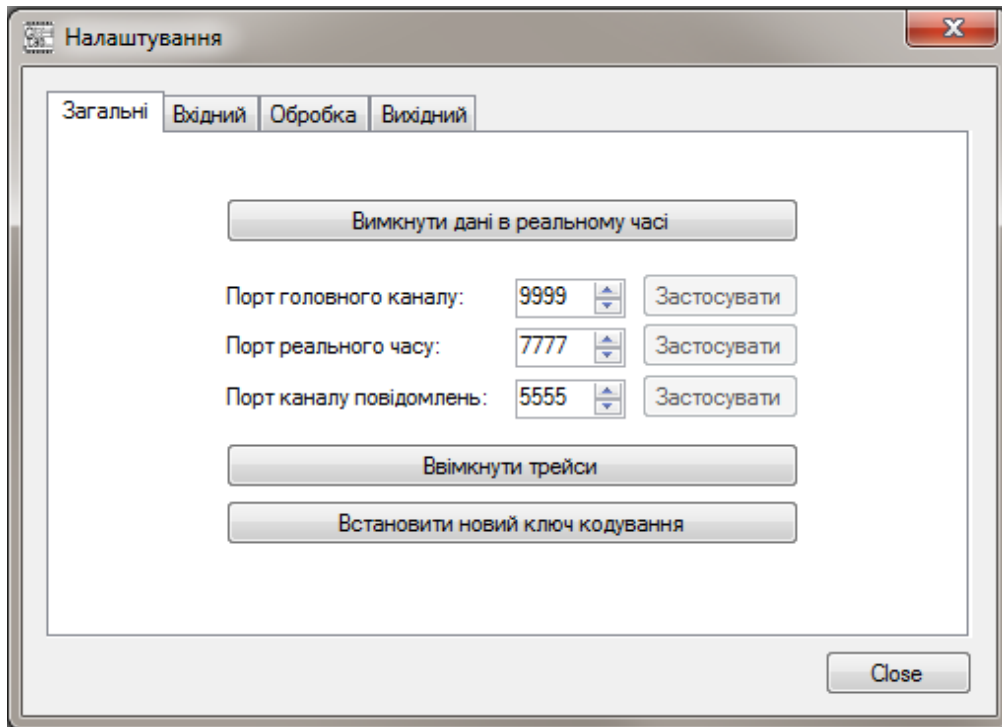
Налаштування

Загальні | Вхідний | Обробка | Вихідний

Вимкнути дані в реальному часі

Порт головного каналу: 9999 Застосувати

Порт реального часу: 7777 Застосувати

Порт каналу повідомлень: 5555 Застосувати

Ввімкнути трейси

Встановити новий ключ кодування

Close